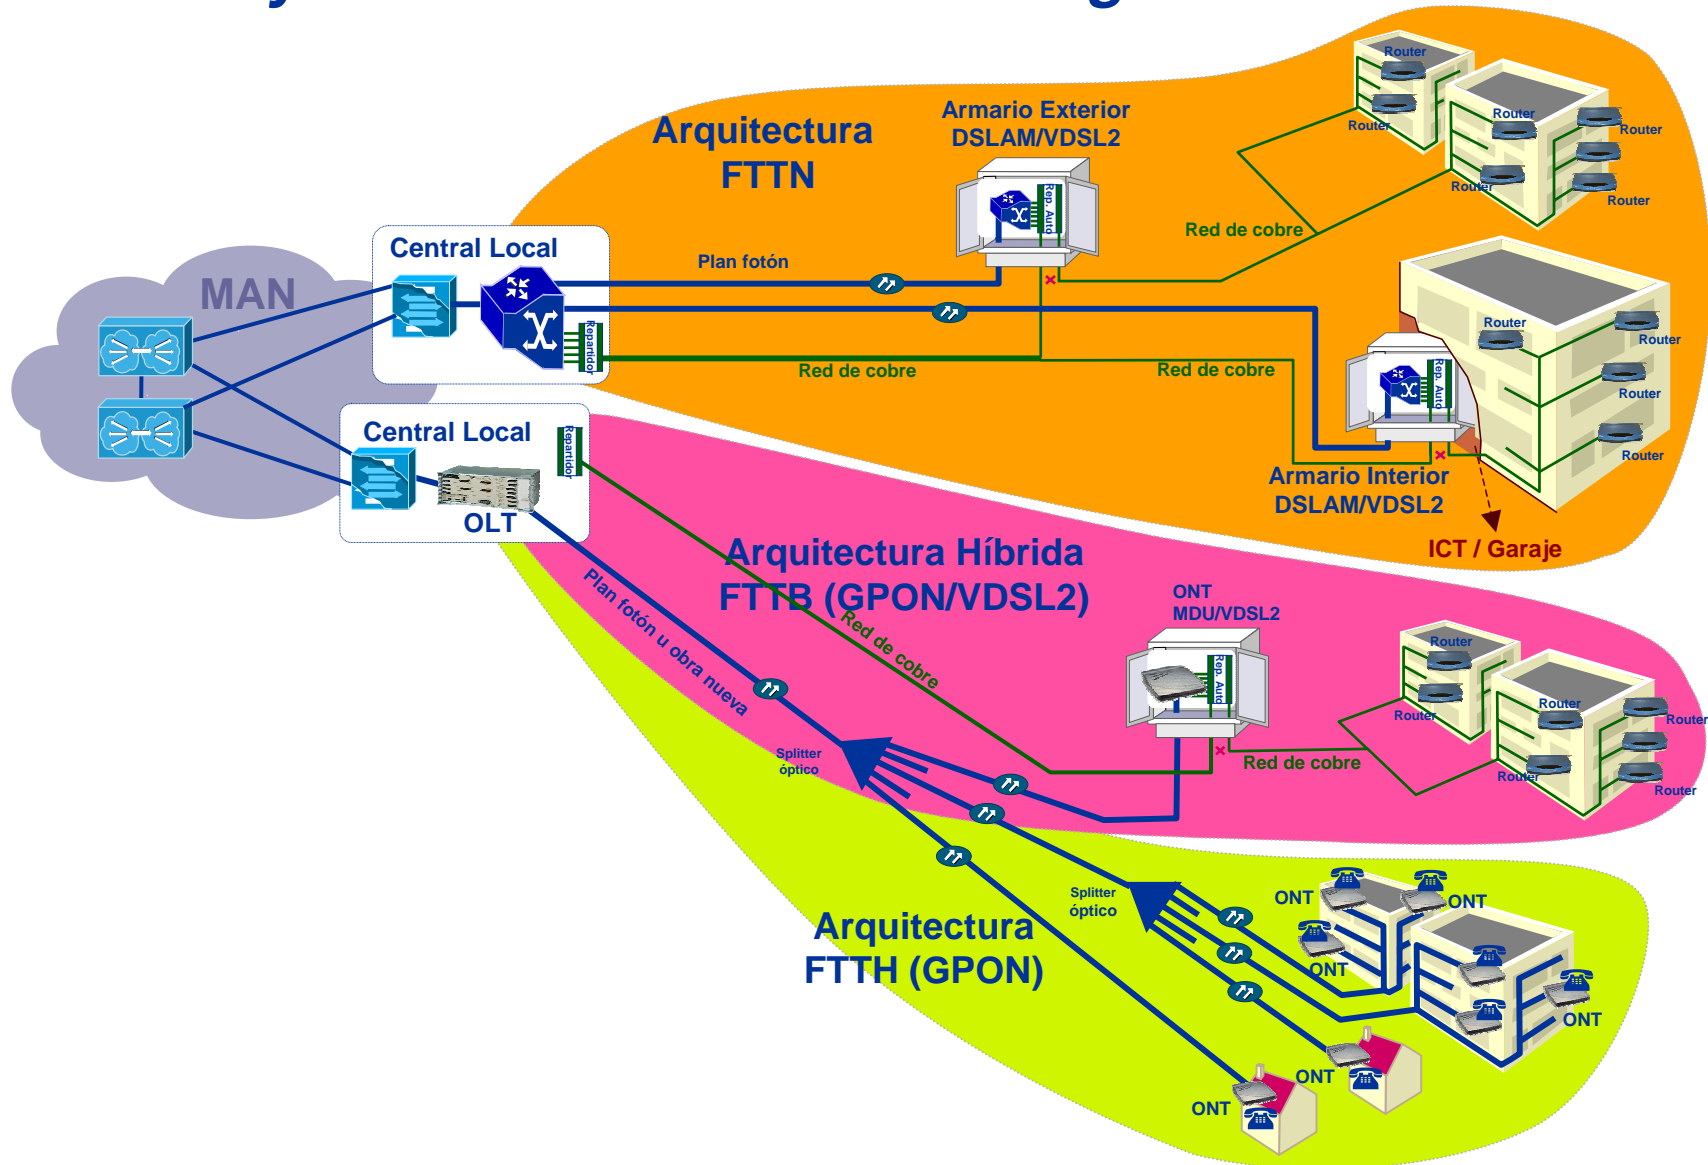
Arquitectura FTTN

Armario Exterior DSLAM/VDSL2

Rep. Auto

Router
Router
Router
Router
Router
Router
Router

Red de cobre

Central Local

MAN

Plan fotón

Repartidor

Red de cobre

Red de cobre

Router
Router
Router
Router

Rep. Auto

Armario Interior DSLAM/VDSL2

ICT / Garaje

Central Local

Repartidor

OLT

Arquitectura Híbrida FTTB (GPON/VDSL2)

ONT MDU/VDSL2

Rep. Auto

Plan fotón u obra nueva

Red de cobre

Splitter óptico

Red de cobre

Router
Router
Router
Router
Router
Router

Splitter óptico

Arquitectura FTTH (GPON)

ONT
ONT
ONT
ONT
ONT
ONT